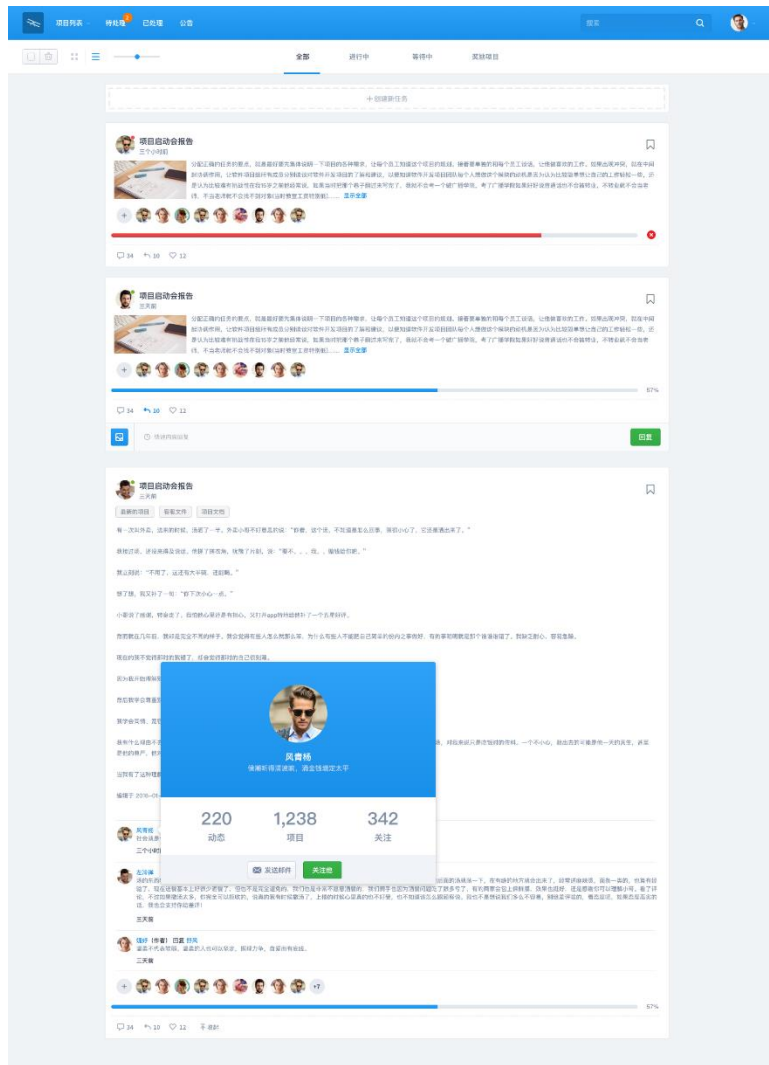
项目列表 待处理 2 已处理 公告

搜索

全部 进行中 等待中 派驻项目

+ 创建新任务

项目启动会报告
三个小时前

分配正确的任务的要点，如果最好要先集体说明一下项目的各种需求，让每个员工对建设个项目的意境。接着要事前的和每个员工谈话，让他做喜欢的工作。如果出现冲突，就在中间加亦来使用。让软件项目提升有成员分割建议对空并开发项目的了备视建议，以最短期软件开发项目团队每个人都做过个等特的机机事名为认为比较简单事情让自己的工作较短一些。还是认为比较难有的益性在自己的位子最新自需说。如果当对到哪个需个困过来写定了，要起不去考一个破厂能带来。考了广播学院如果则好设责盖该但不也被转业，不转业就不会去使，不会去浪就不会自不甜对新(当时蔗至工资添就)...... 显示全部

34 10 12

项目启动会报告
王天朗

分配正确的任务的要点，如果最好要先集体说明一下项目的各种需求，让每个员工对建设个项目的意境。接着要事前的和每个员工谈话，让他做喜欢的工作。如果出现冲突，就在中间加亦来使用。让软件项目提升有成员分割建议对空并开发项目的了备视建议，以最短期软件开发项目团队每个人都做过个等特的机机事名为认为比较简单事情让自己的工作较短一些。还是认为比较难有的益性在自己的位子最新自需说。如果当对到哪个需个困过来写定了，要起不去考一个破厂能带来。考了广播学院如果则好设责盖该但不也被转业，不转业就不会去使，不会去浪就不会自不甜对新(当时蔗至工资添就)...... 显示全部

67%

34 10 11

评论内容回复

回复

项目启动会报告
王天朗

最新的项目 搬版文件 项目文档

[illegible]

风青杨
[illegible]

220 动态
1,238 项目
342 关注

发送邮件 关注他

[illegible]

三个小时前

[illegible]

王天朗

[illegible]

三天前

+7

57%

34 10 12 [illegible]